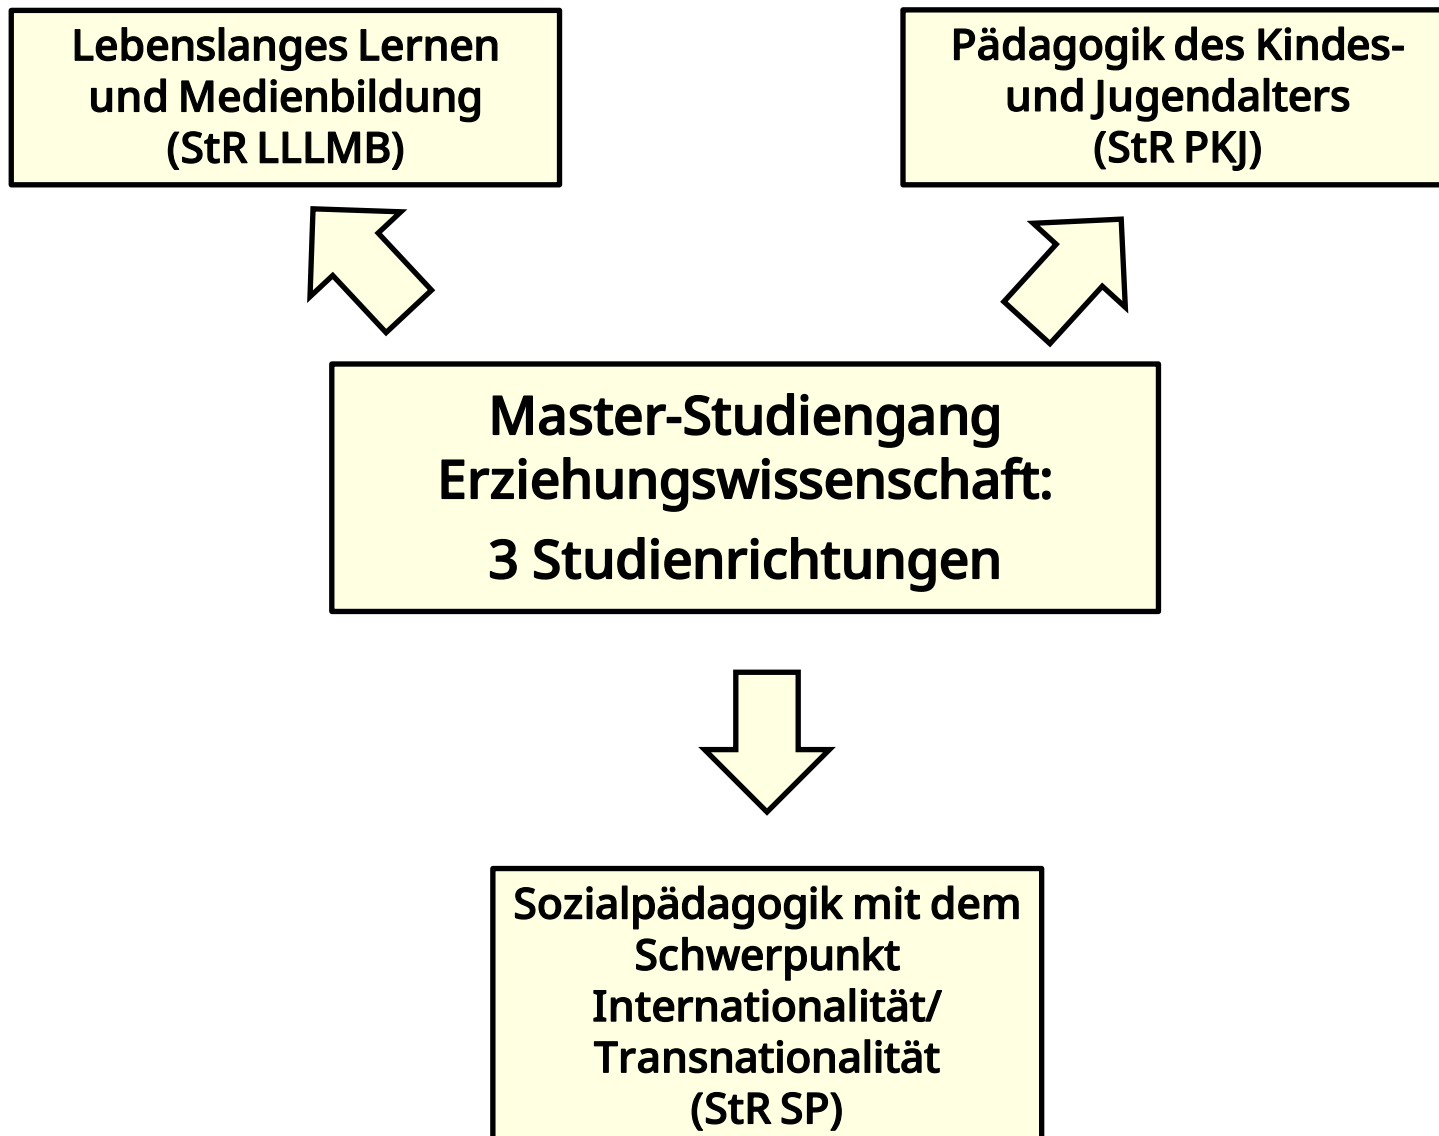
Lebenslanges Lernen und Medienbildung (StR LLLMB)

Pädagogik des Kindes- und Jugendalters (StR PKJ)

Master-Studiengang Erziehungswissenschaft:
3 Studienrichtungen

Sozialpädagogik mit dem Schwerpunkt Internationalität/ Transnationalität (StR SP)